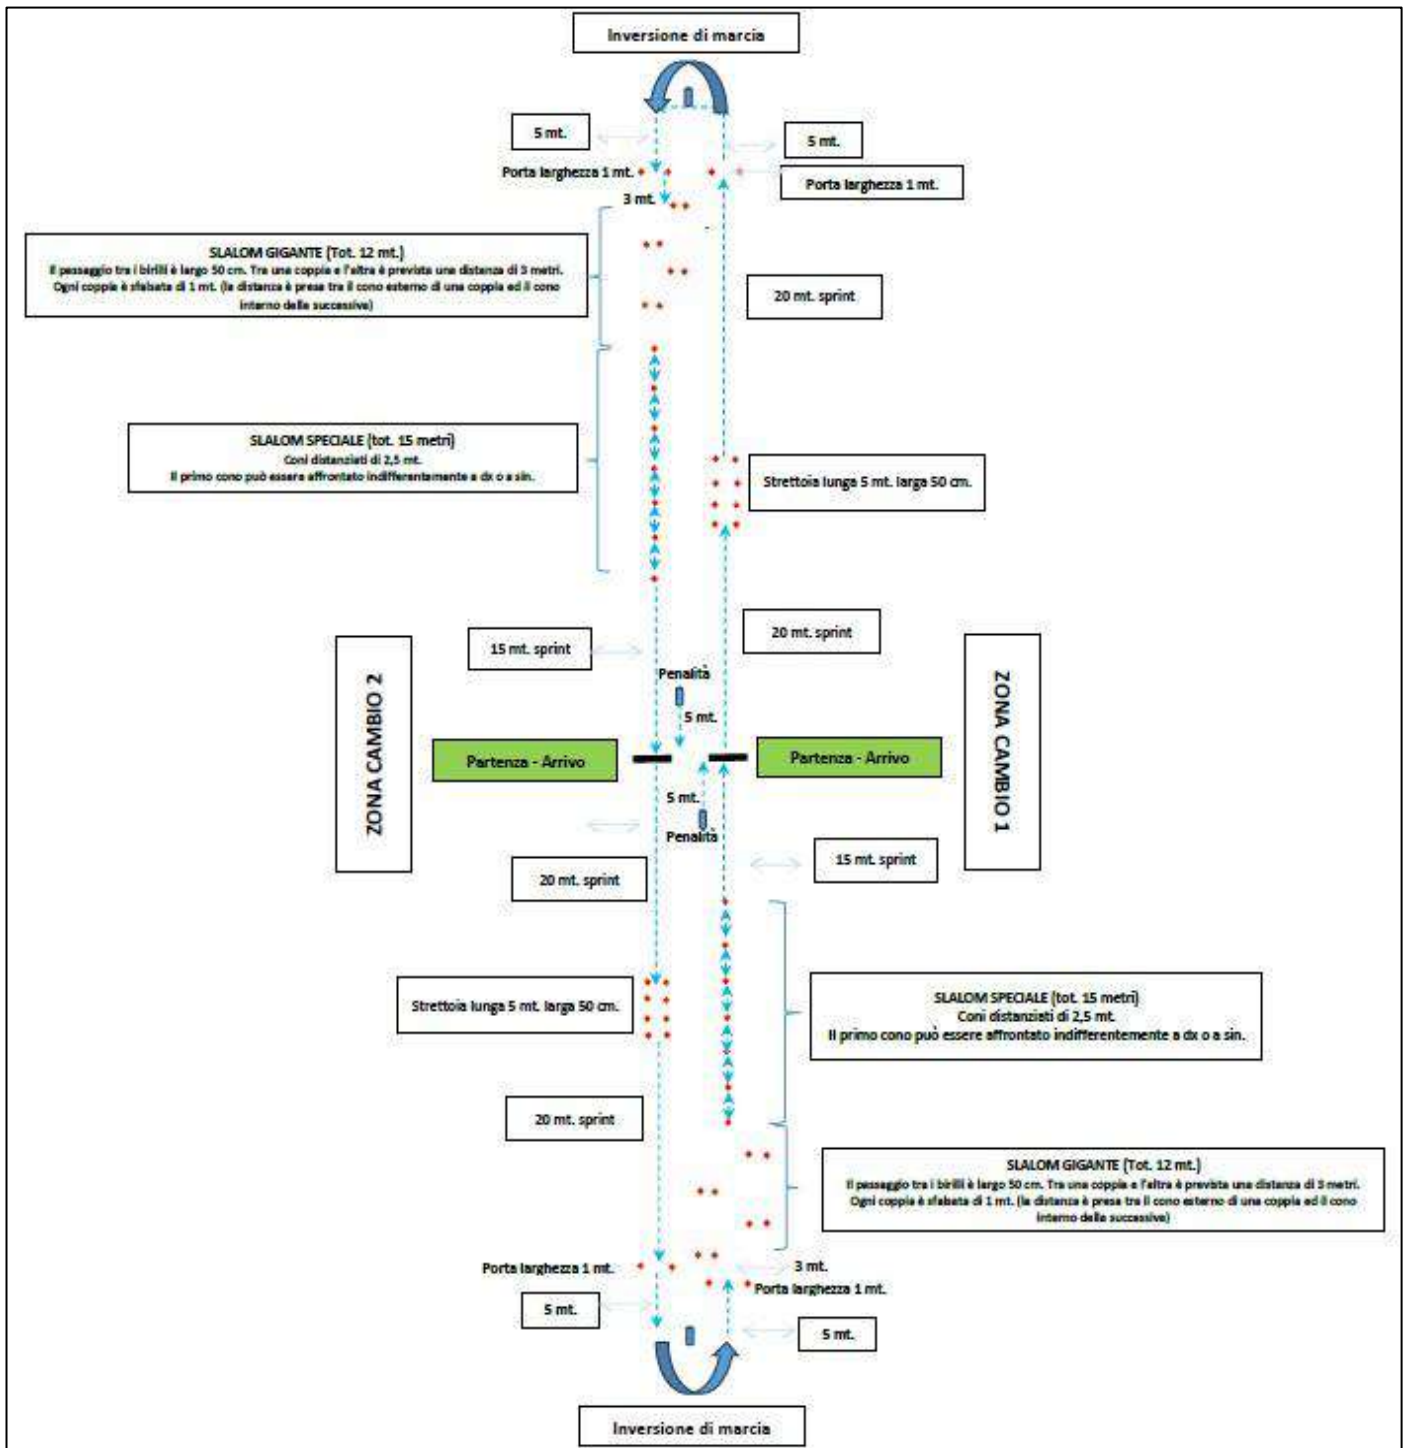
Inversione di marcia

5 mt.

5 mt.

Porta larghezza 1 mt.

Porta larghezza 1 mt.

3 mt.

SLALOM GIGANTE (Tot. 12 mt.)
Il passaggio tra i birilli è largo 50 cm. Tra una coppia e l'altra è prevista una distanza di 3 metri. Ogni coppia è sfalsata di 1 mt. (la distanza è presa tra il cono esterno di una coppia ed il cono interno della successiva)

20 mt. sprint

SLALOM SPECIALE (tot. 15 metri)
Coni distanziati di 2,5 mt.
Il primo cono può essere affrontato indifferentemente a dx o a sin.

Strettoia lunga 5 mt. larga 50 cm.

15 mt. sprint

20 mt. sprint

ZONA CAMBIO 2

Penalità

5 mt.

ZONA CAMBIO 1

Partenza - Arrivo

Partenza - Arrivo

5 mt.

Penalità

15 mt. sprint

20 mt. sprint

Strettoia lunga 5 mt. larga 50 cm.

SLALOM SPECIALE (tot. 15 metri)
Coni distanziati di 2,5 mt.
Il primo cono può essere affrontato indifferentemente a dx o a sin.

20 mt. sprint

SLALOM GIGANTE (Tot. 12 mt.)
Il passaggio tra i birilli è largo 50 cm. Tra una coppia e l'altra è prevista una distanza di 3 metri. Ogni coppia è sfalsata di 1 mt. (la distanza è presa tra il cono esterno di una coppia ed il cono interno della successiva)

Porta larghezza 1 mt.

3 mt.

Porta larghezza 1 mt.

5 mt.

5 mt.

Inversione di marcia